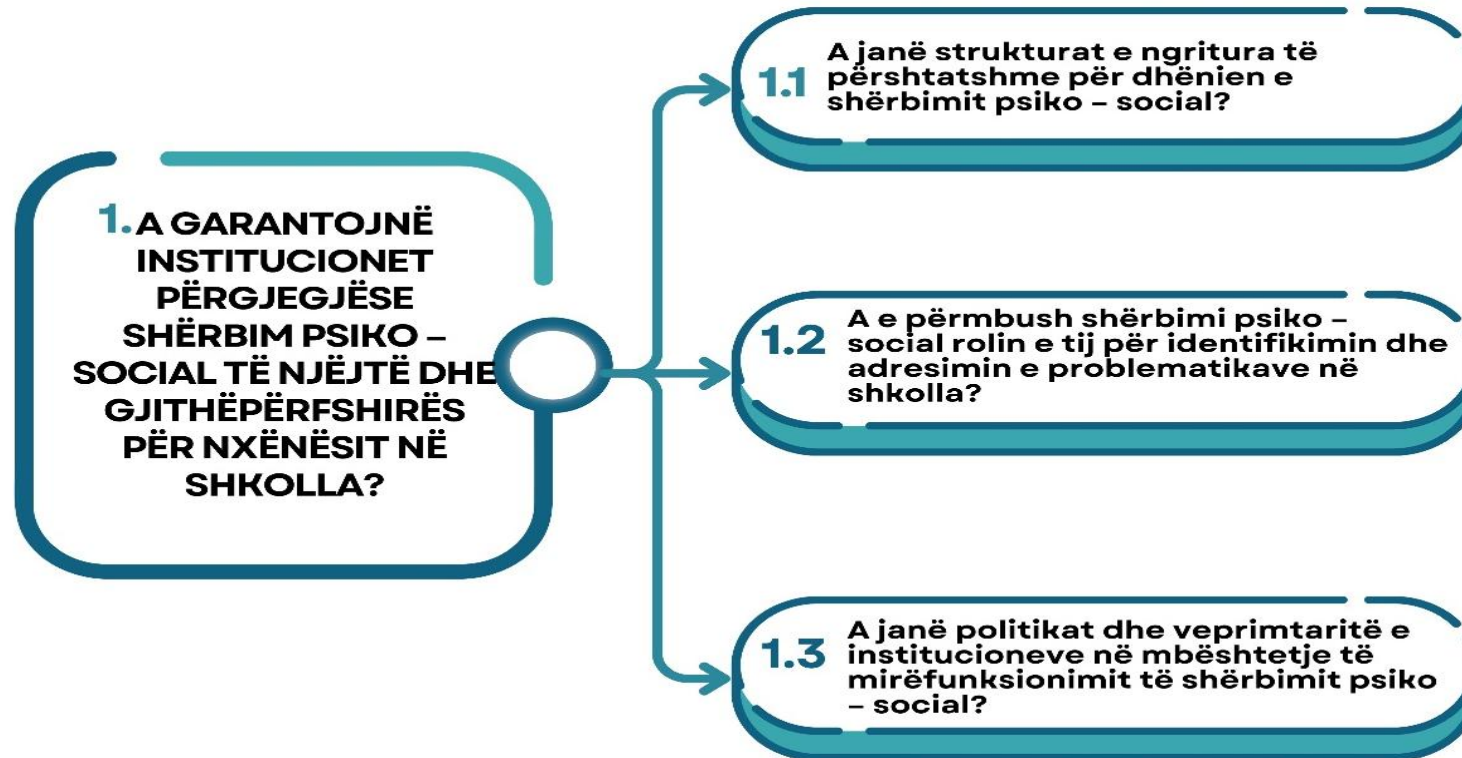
1. A GARANTOJNË INSTITUCIONET PËRGJEGJËSE SHËRBIM PSIKO – SOCIAL TË NJËJTË DHE GJITHËPËRFSHIRËS PËR NXËNËSIT NË SHKOLLA?

1.1 A janë strukturat e ngritura të përshtatshme për dhënien e shërbimit psiko – social?

1.2 A e përmbush shërbimi psiko – social rolin e tij për identifikimin dhe adresimin e problematikave në shkolla?

1.3 A janë politikat dhe veprimtaritë e institucioneve në mbështetje të mirëfunksionimit të shërbimit psiko – social?